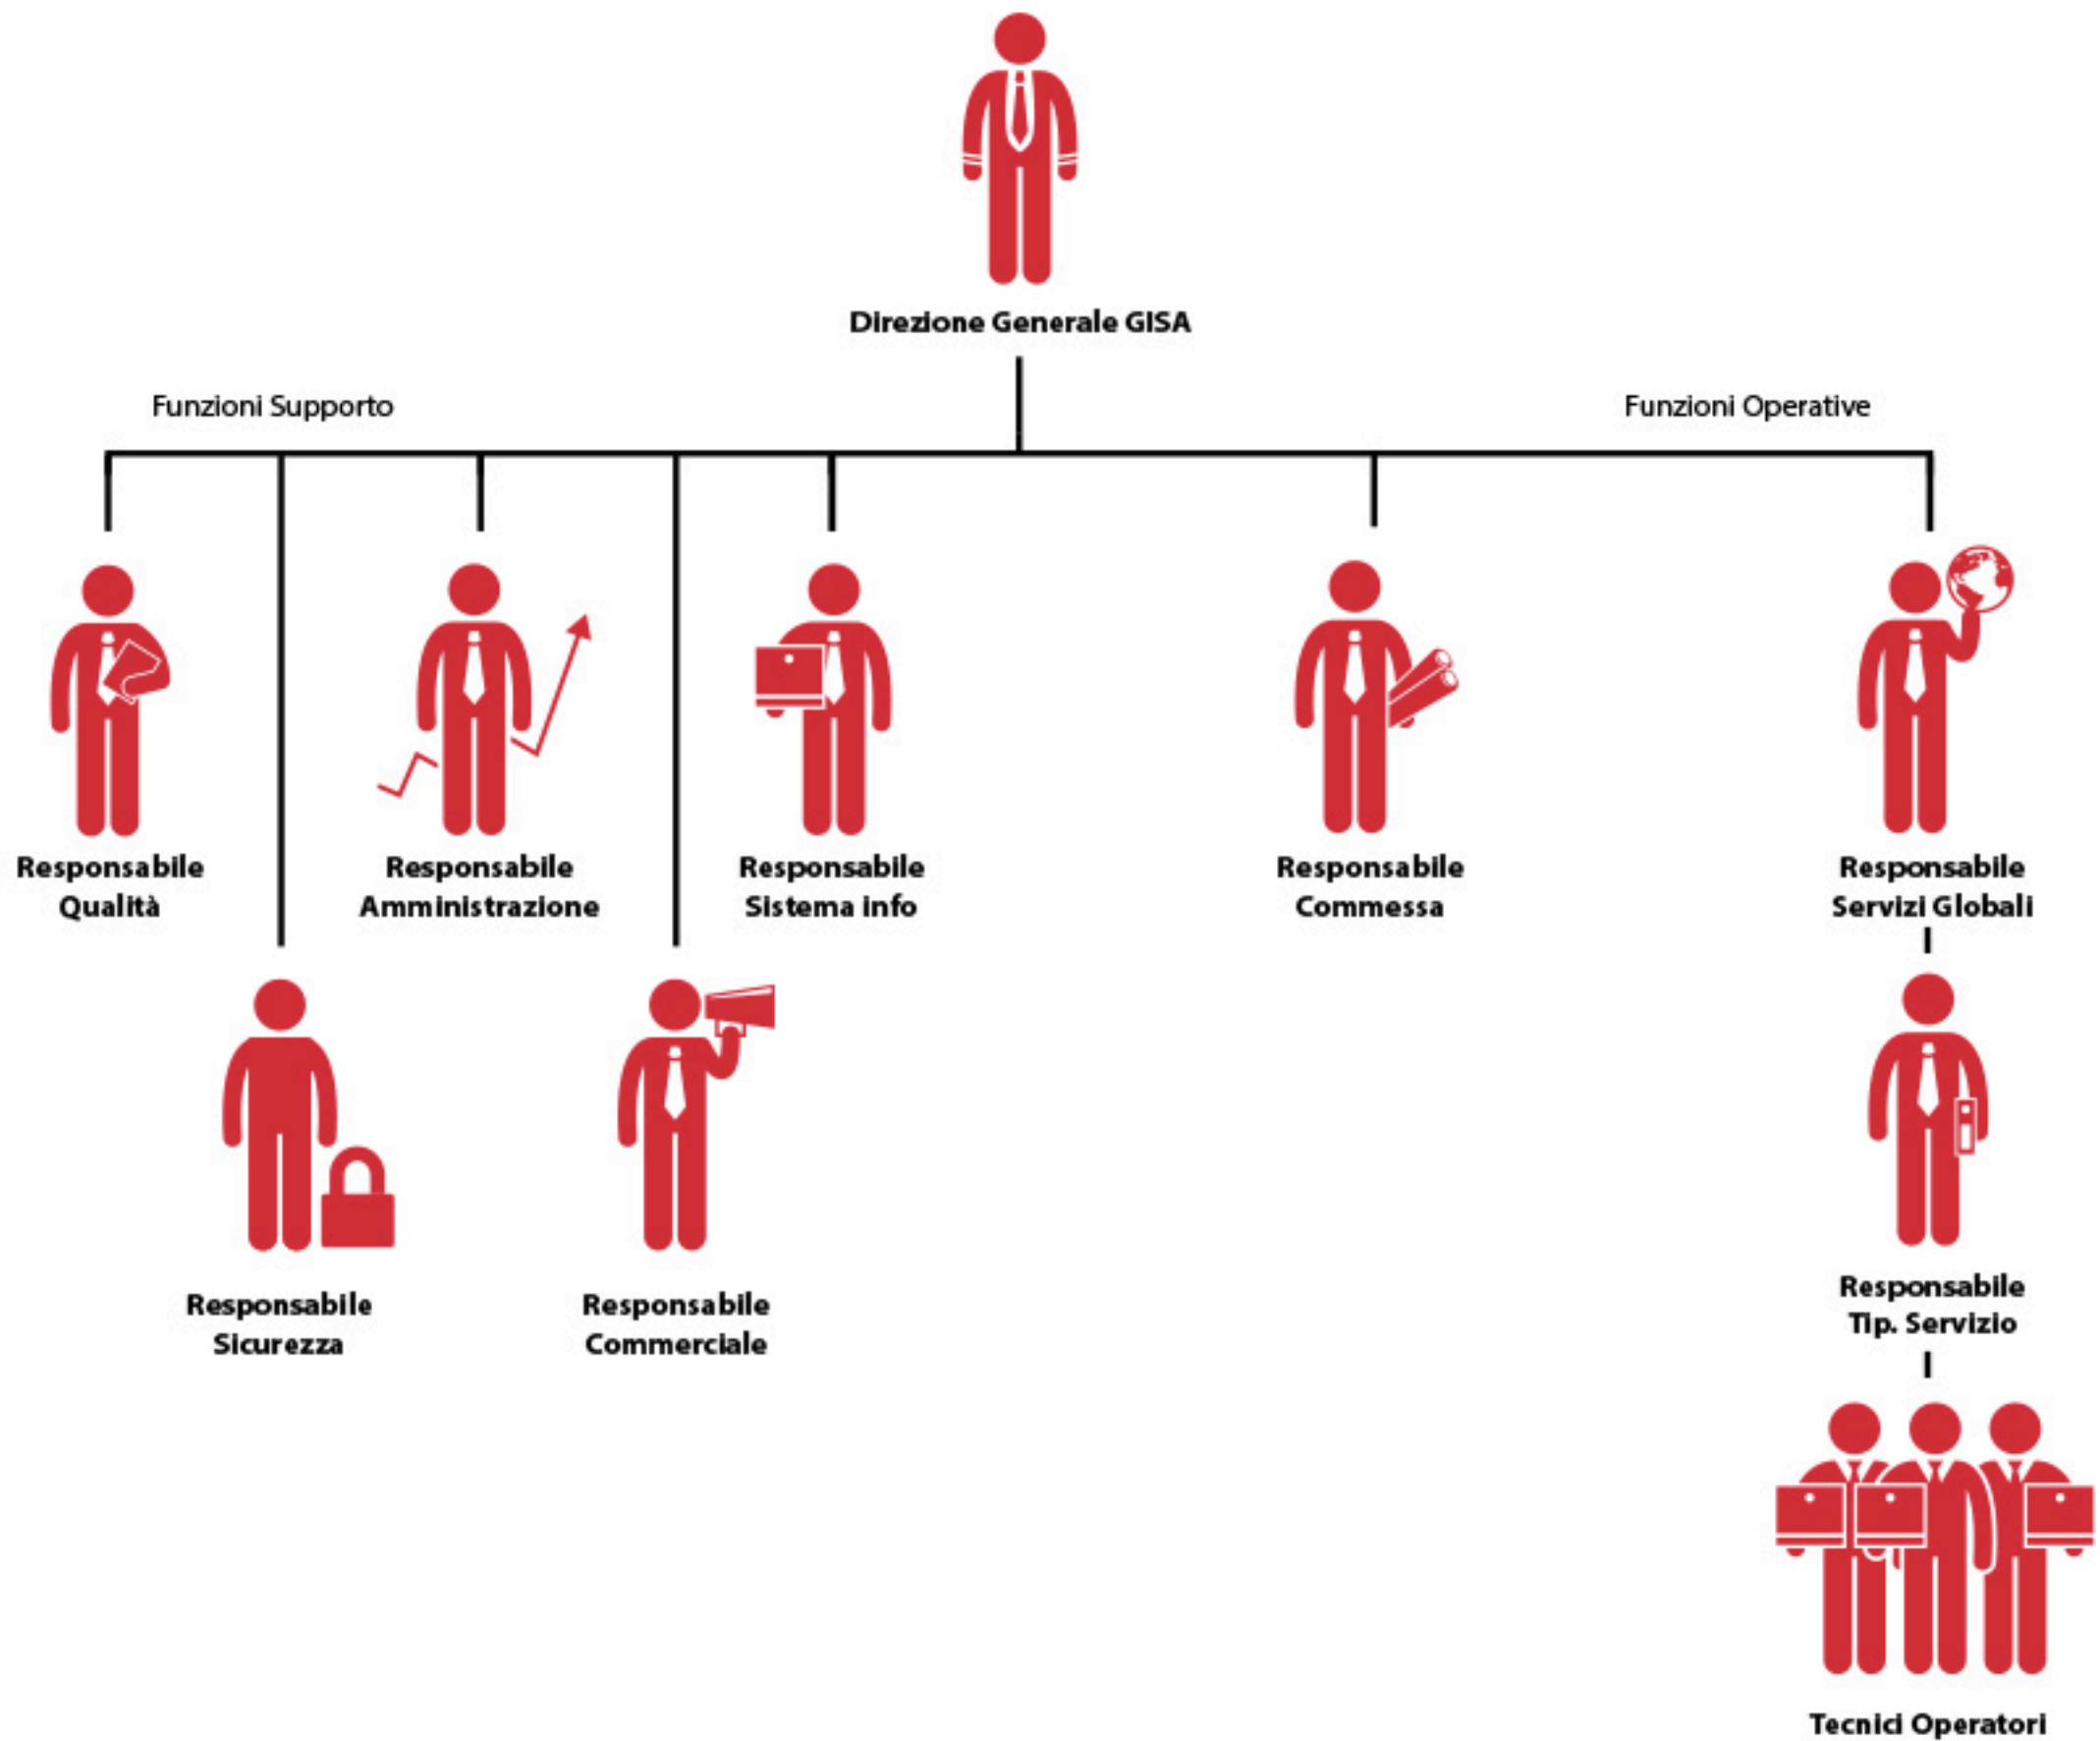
Direzione Generale GISA

Funzioni Supporto

Funzioni Operative

Responsabile Qualità

Responsabile Amministrazione

Responsabile Sistema info

Responsabile Commessa

Responsabile Servizi Globali

Responsabile Sicurezza

Responsabile Commerciale

Responsabile Tip. Servizio

Tecnici Operatori